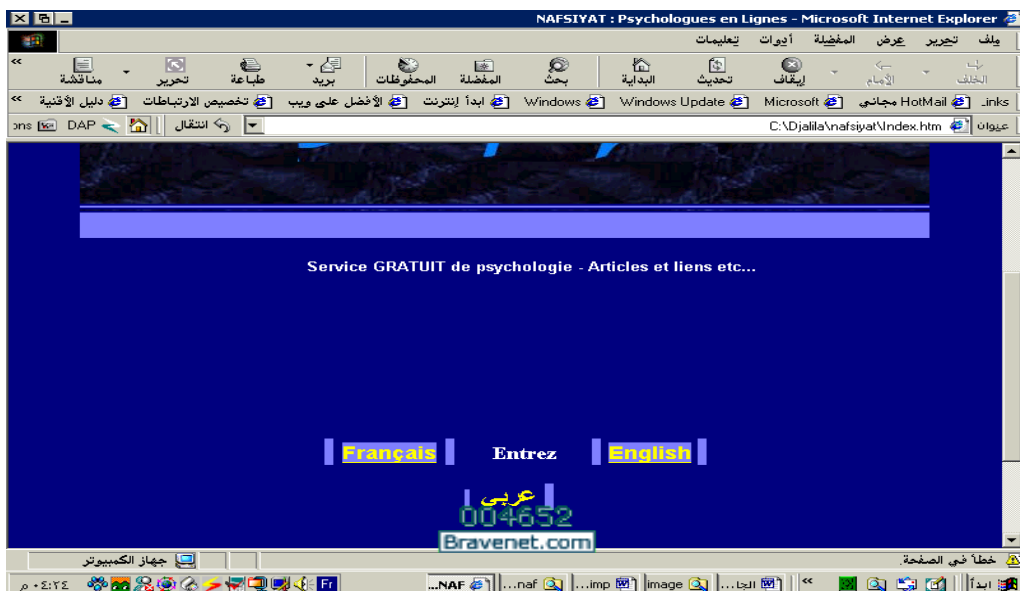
NAFSIYAT : Psychologues en Lignes - Microsoft Internet Explorer

ملف تحرير عرض المفضلة أدوات تعليمات

الخلف الأمام إيقاف تحديث البداية بحث المفضلة المحفوظات بريد طباعة تحرير مناقشة

Links HotMail مجاني Microsoft Windows Update Windows ابدأ إنترنت الأفضل على ويب تخصيص الارتباطات دليل الأقنية

عنوان C:\Djalila\nafsiyat\Index.htm انتقال DAP

Service GRATUIT de psychologie - Articles et liens etc...

Français Entrez English

عربي

004652

Bravenet.com

خطأ في الصفحة. جهاز الكمبيوتر

ابدأ ...naf ...imp image ...الجا NAF... ٠٤:٢٤ م